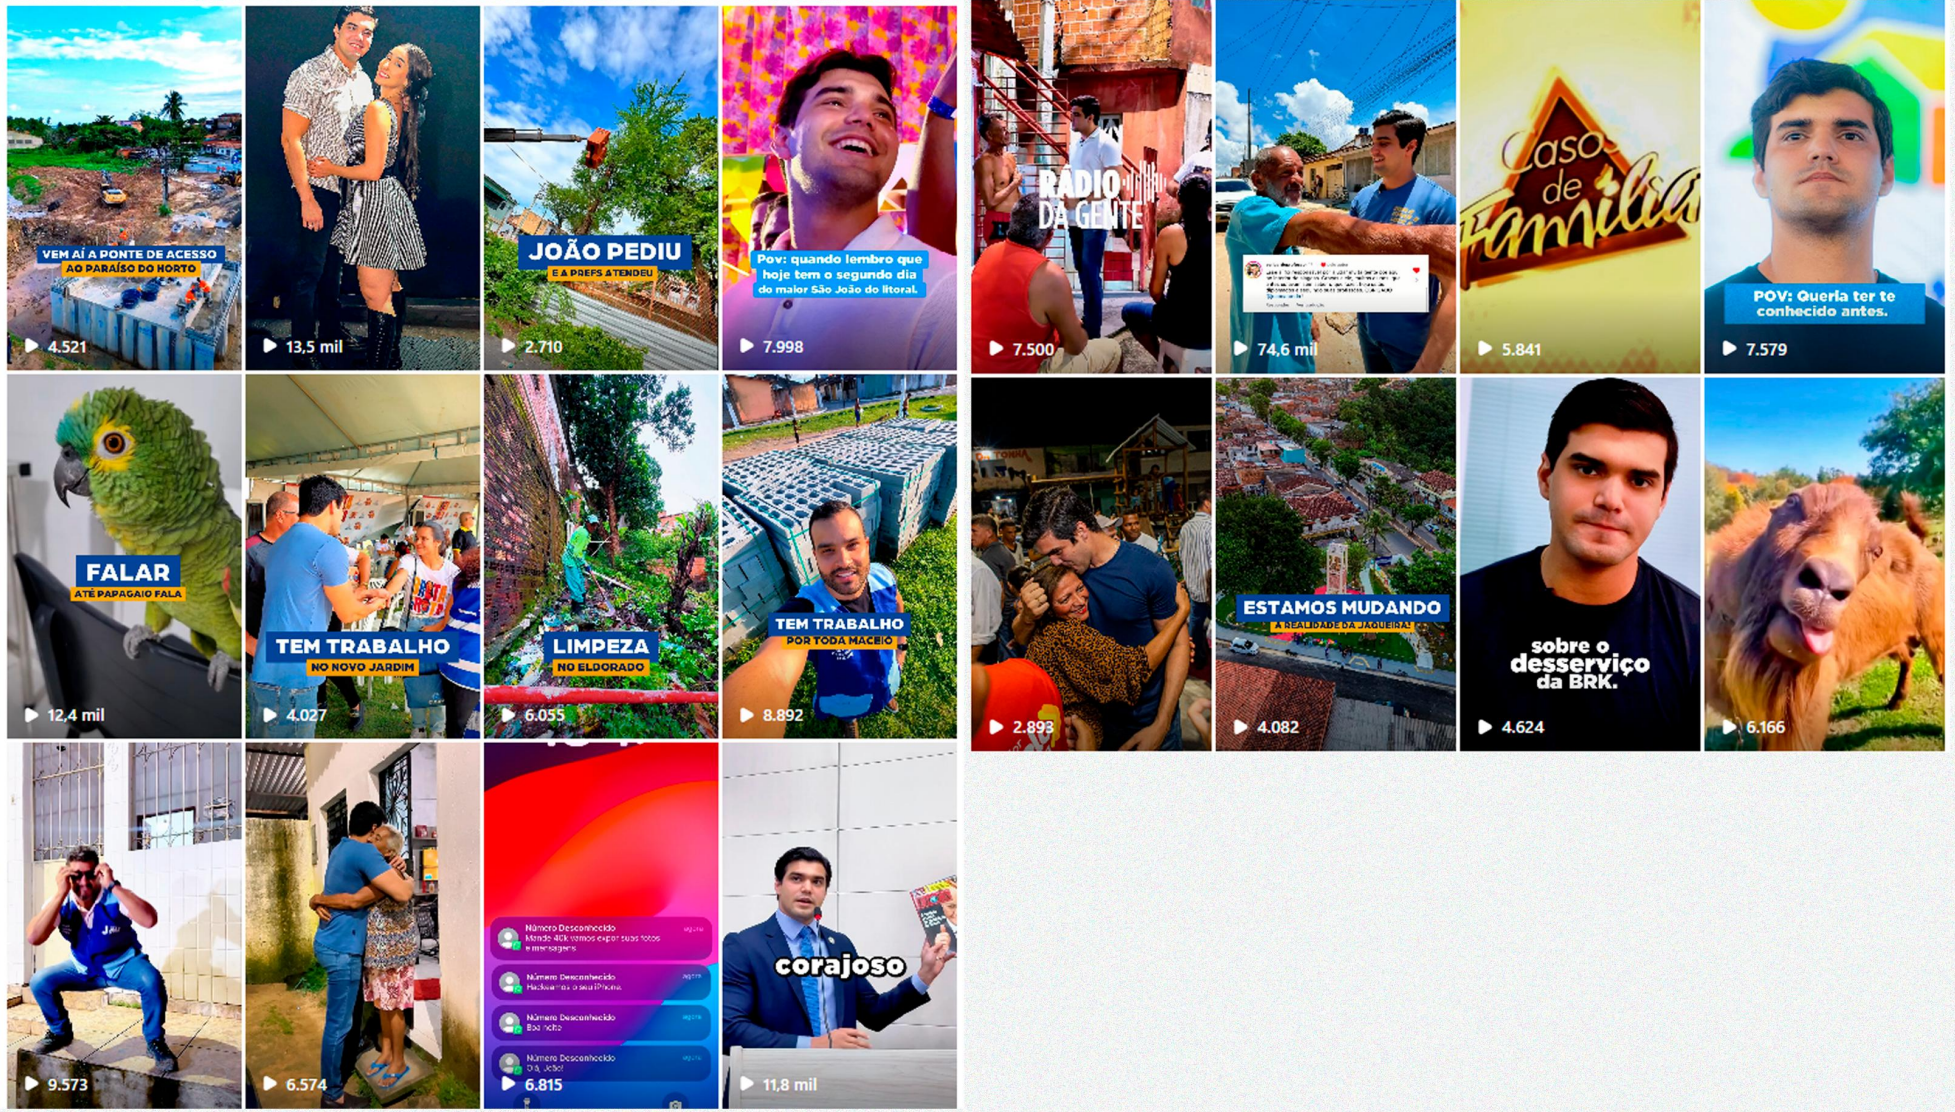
VEM AÍ A PONTE DE ACESSO
AO PARAÍSO DO HORTO
4.521

13,5 mil

JOÃO PEDIU
E A PREFS ATENDEU
2.710

Pov: quando lembro que hoje tem o segundo dia do maior São João do litoral.
7.998

FALAR
ATÉ PAPAGAIO FALA
12,4 mil

TEM TRABALHO
NO NOVO JARDIM
4.027

LIMPEZA
NO ELDORADO
6.055

TEM TRABALHO
POR TODA MACEIÓ
8.892

9.573

6.574

Número Desconhecido
Mande 40k vamos expor suas fotos e mensagens
Número Desconhecido
Hackeamos o seu iPhone
Número Desconhecido
Boa noite
Número Desconhecido
Olá, João!
6.815

corajoso
11,8 mil

RÁDIO DA GENTE
7.500

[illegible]
74,6 mil

Casos de Família
5.841

POV: Queria ter te conhecido antes.
7.579

2.893

ESTAMOS MUDANDO
A REALIDADE DA JAQUEIRA!
4.082

sobre o desserviço da BRK.
4.624

6.166